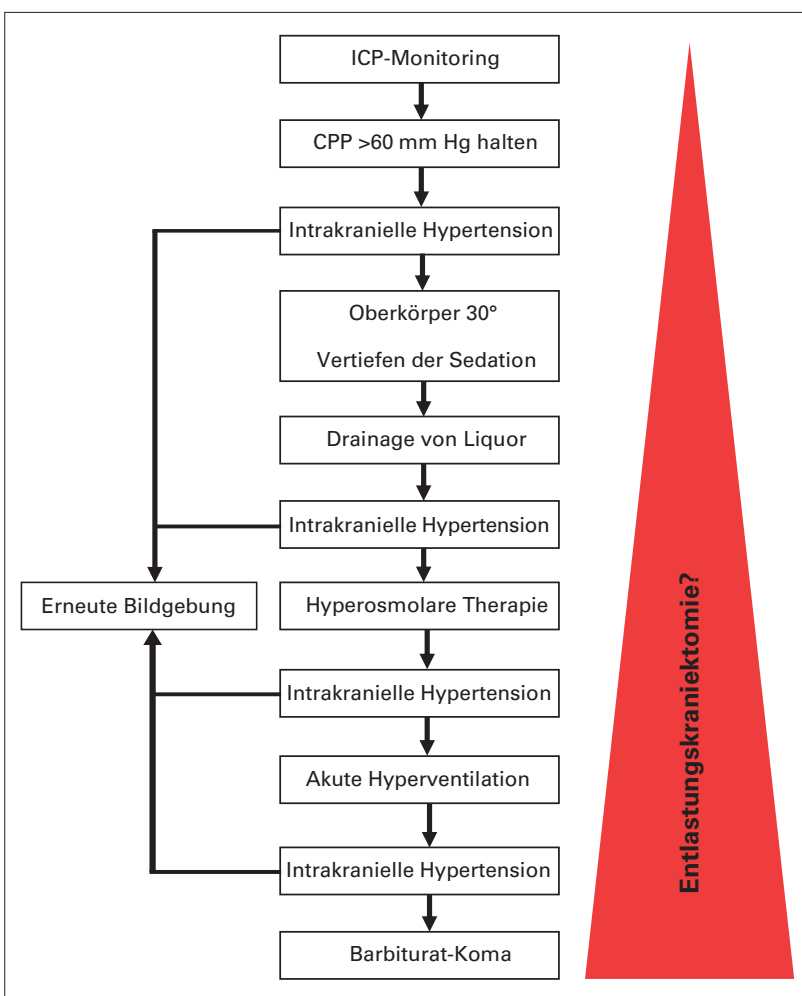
ICP-Monitoring

CPP >60 mm Hg halten

Intrakranielle Hypertension

Oberkörper 30°

Vertiefen der Sedation

Drainage von Liquor

Intrakranielle Hypertension

Erneute Bildgebung

Hyperosmolare Therapie

Intrakranielle Hypertension

Akute Hyperventilation

Intrakranielle Hypertension

Barbiturat-Koma

Entlastungskraniektomie?